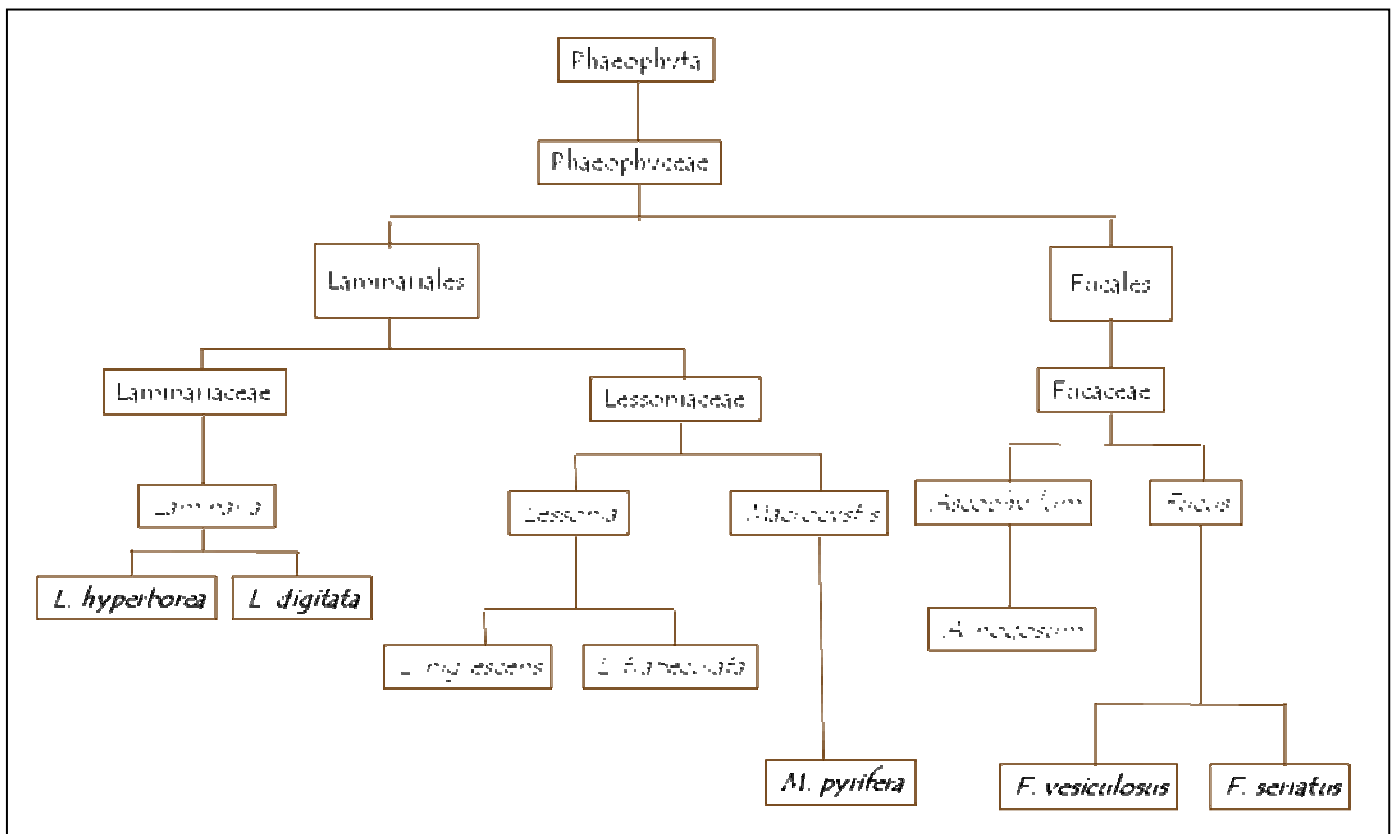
Phaeophyta

Phaeophyceae

Laminariales

Fucales

Laminariaceae

Lessoniaceae

Fucaceae

Laminaria

Lessonia

Macrocystis

Ascophyllum

Fucus

L. hyperborea

L. digitata

L. nigrescens

L. trabeculata

A. nodosum

M. pyrifera

F. vesiculosus

F. serratus